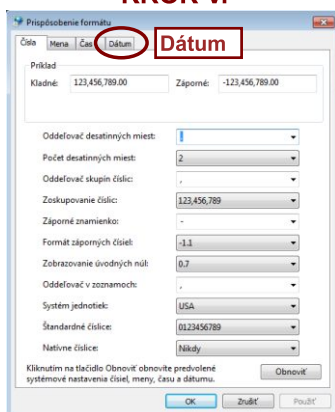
KROK 4.

Prispôsobenie formátu

Čísla | Mena | Čas | Dátum

Dátum

Príklad

Kladné: 123,456,789.00

Záporné: -123,456,789.00

Oddeľovač desatinných miest: .

Počet desatinných miest: 2

Oddeľovač skupín číslic: ,

Zoskupovanie číslic: 123,456,789

Záporné znamienko: -

Formát záporných čísiel: -1.1

Zobrazovanie úvodných núl: 0.7

Oddeľovač v zoznamoch: ,

Systém jednotiek: USA

Štandardné číslice: 0123456789

Natívne číslice: Nikdy

Kliknutím na tlačidlo Obnoviť obnovíte predvolené systémové nastavenia čísiel, meny, času a dátumu.

Obnoviť

OK | Zrušiť | Použiť